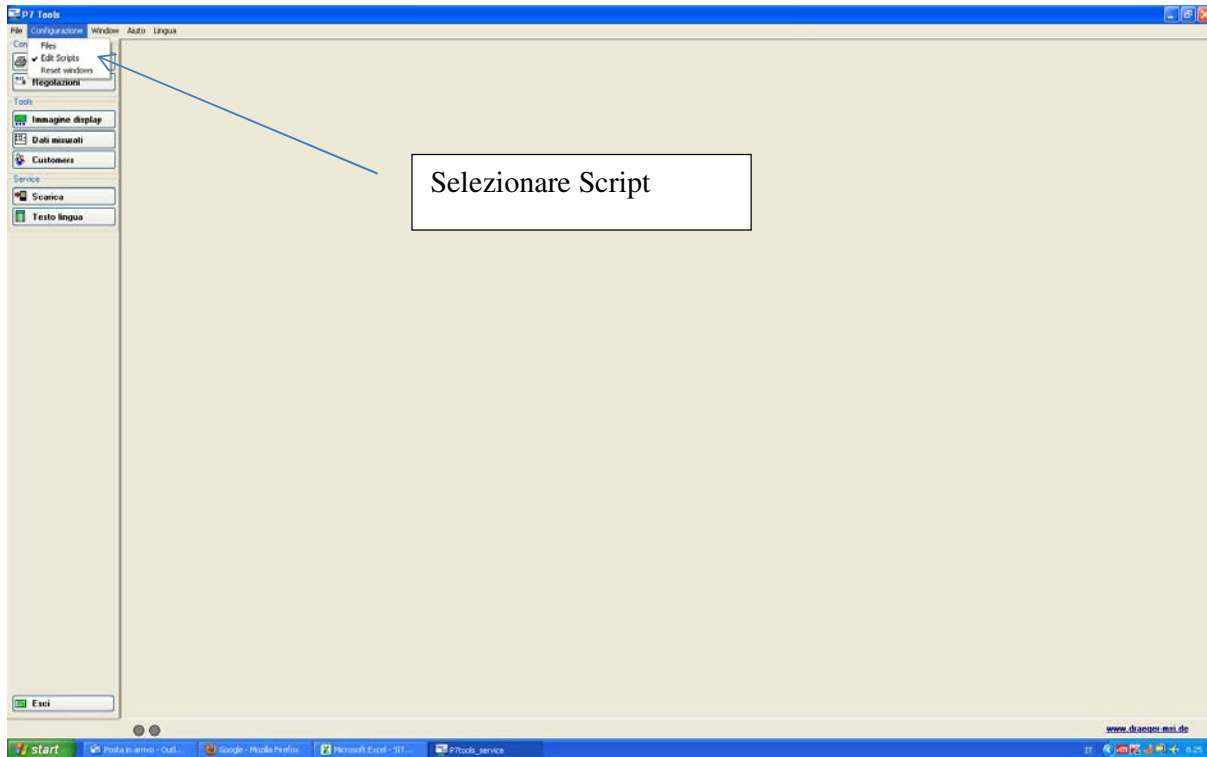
P7 Tools

File Configurazione Window Aiuto Lingua

Con

Files
✔ Edit Scripts
Reset windows

Regolazioni

Tools

Immagine display

Dati misurati

Customers

Service

Scarica

Testo lingua

Selezionare Script

Esci

www.draeger-msi.de

start Posta in arrivo - Outl... Google - Mozilla Firefox Microsoft Excel - SIT... P7tools_service

IT 0.25